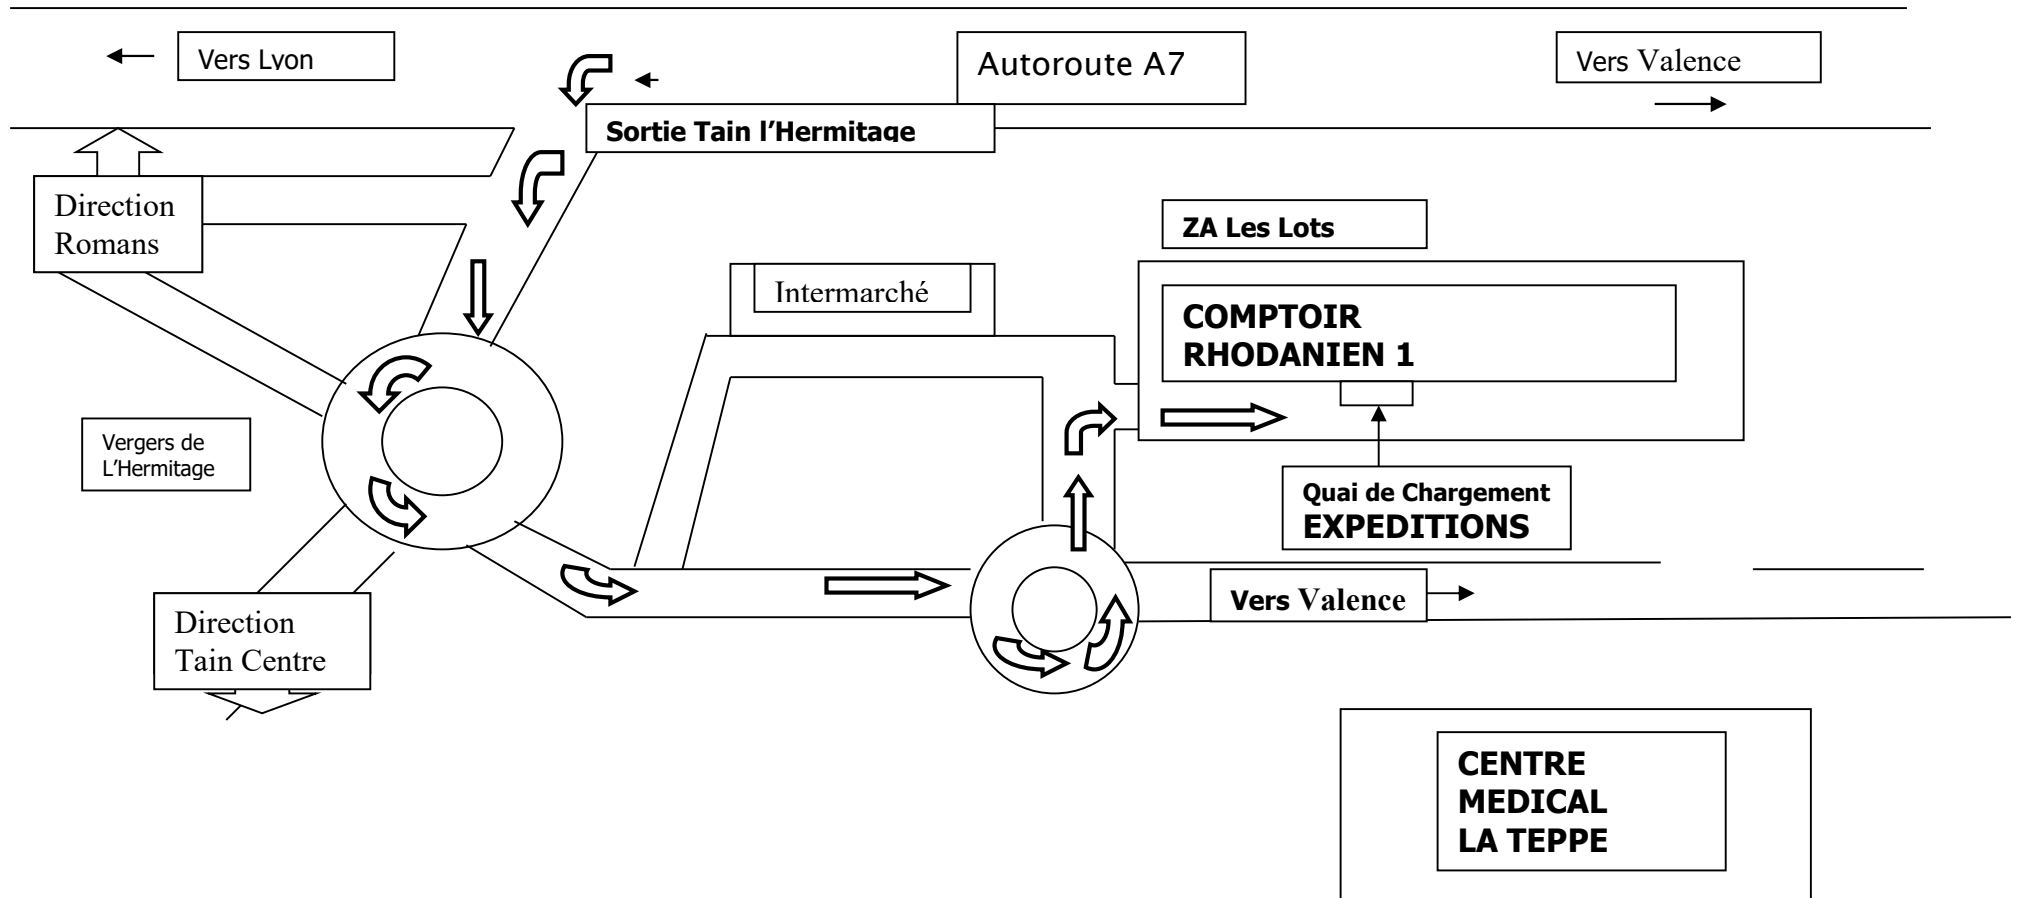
Vers Lyon

Autoroute A7

Vers Valence

Sortie Tain l'Hermitage

Direction Romans

ZA Les Lots

Intermarché

COMPTOIR RHODANIEN 1

Vergers de L'Hermitage

Quai de Chargement EXPEDITIONS

Vers Valence

Direction Tain Centre

CENTRE MEDICAL LA TEPPE